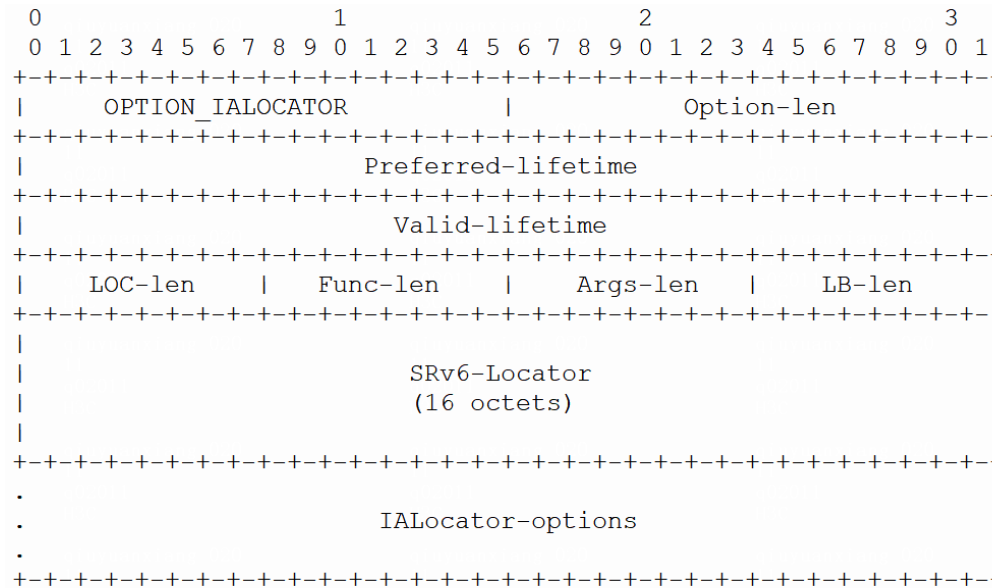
0                   1                   2                   3
0 1 2 3 4 5 6 7 8 9 0 1 2 3 4 5 6 7 8 9 0 1 2 3 4 5 6 7 8 9 0 1
+-+-+-+-+-+-+-+-+-+-+-+-+-+-+-+-+-+-+-+-+-+-+-+-+-+-+-+-+-+-+-+-
|     OPTION_IALOCATOR          |           Option-len
+-+-+-+-+-+-+-+-+-+-+-+-+-+-+-+-+-+-+-+-+-+-+-+-+-+-+-+-+-+-+-+-
|                      Preferred-lifetime
+-+-+-+-+-+-+-+-+-+-+-+-+-+-+-+-+-+-+-+-+-+-+-+-+-+-+-+-+-+-+-+-
|                        Valid-lifetime
+-+-+-+-+-+-+-+-+-+-+-+-+-+-+-+-+-+-+-+-+-+-+-+-+-+-+-+-+-+-+-+-
|   LOC-len     |   Func-len    |    Args-len   |    LB-len
+-+-+-+-+-+-+-+-+-+-+-+-+-+-+-+-+-+-+-+-+-+-+-+-+-+-+-+-+-+-+-+-
|
|                         SRv6-Locator
|                         (16 octets)
|
+-+-+-+-+-+-+-+-+-+-+-+-+-+-+-+-+-+-+-+-+-+-+-+-+-+-+-+-+-+-+-+-
.
.                       IALocator-options
.
+-+-+-+-+-+-+-+-+-+-+-+-+-+-+-+-+-+-+-+-+-+-+-+-+-+-+-+-+-+-+-+-